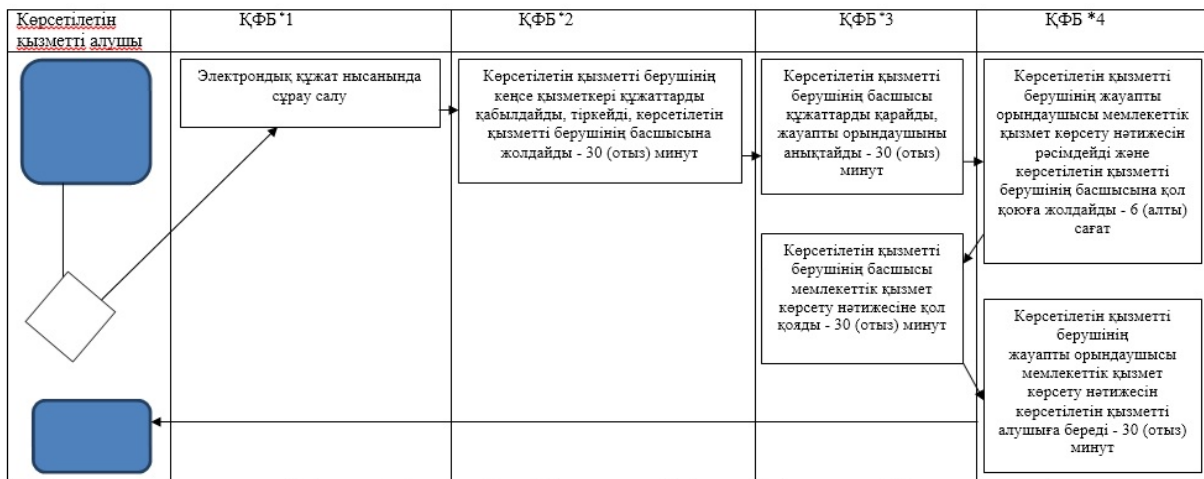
| Көрсетілетін қызметті алушы | ҚФБ*1 | ҚФБ*2 | ҚФБ*3 | ҚФБ *4 |
|---|---|---|---|---|

Электрондық құжат нысанында сұрау салу

Көрсетілетін қызметті берушінің кеңсе қызметкері құжаттарды қабылдайды, тіркейді, көрсетілетін қызметті берушінің басшысына жолдайды - 30 (отыз) минут

Көрсетілетін қызметті берушінің басшысы құжаттарды қарайды, жауапты орындаушыны анықтайды - 30 (отыз) минут

Көрсетілетін қызметті берушінің жауапты орындаушысы мемлекеттік қызмет көрсету нәтижесін рәсімдейді және көрсетілетін қызметті берушінің басшысына қол қоюға жолдайды - 6 (алты) сағат

Көрсетілетін қызметті берушінің басшысы мемлекеттік қызмет көрсету нәтижесіне қол қояды - 30 (отыз) минут

Көрсетілетін қызметті берушінің жауапты орындаушысы мемлекеттік қызмет көрсету нәтижесін көрсетілетін қызметті алушыға береді - 30 (отыз) минут